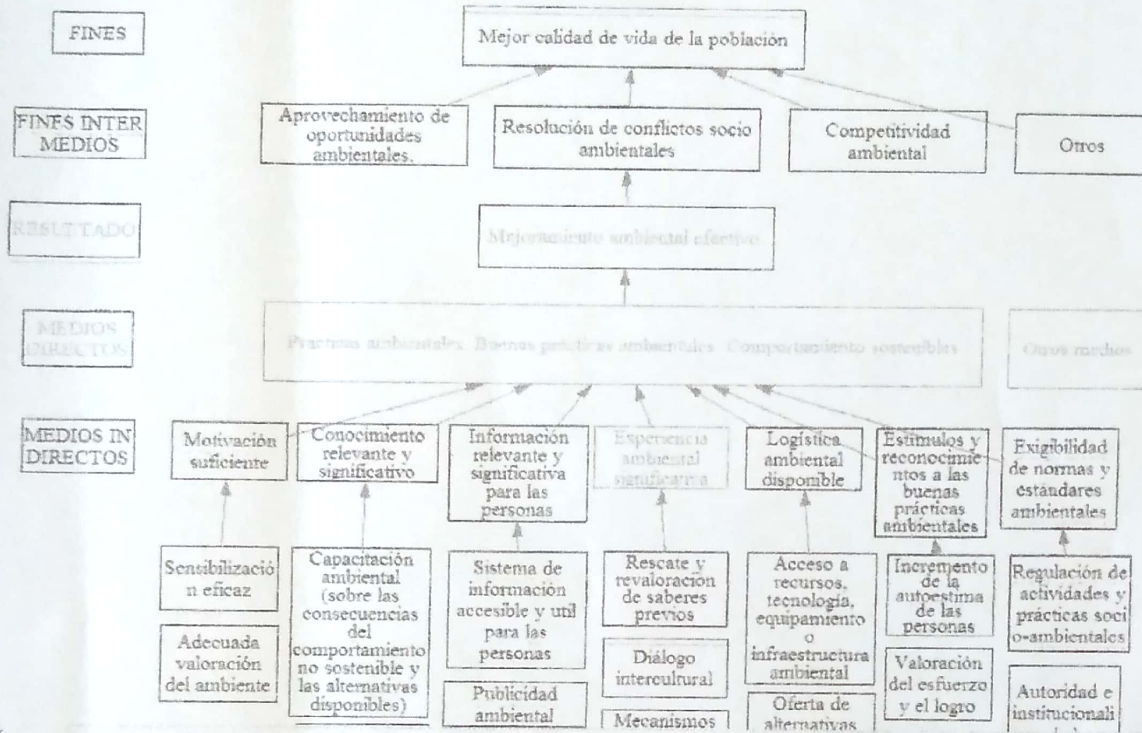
FINES

Mejor calidad de vida de la población

FINES INTER MEDIOS

Aprovechamiento de oportunidades ambientales.

Resolución de conflictos socio ambientales

Competitividad ambiental

Otros

RESULTADO

Mejoramiento ambiental efectivo

MEDIOS DIRECTOS

Prácticas ambientales. Buenas prácticas ambientales. Comportamiento sostenibles

Otros medios

MEDIOS IN DIRECTOS

Motivación suficiente

Conocimiento relevante y significativo

Información relevante y significativa para las personas

Experiencia ambiental significativa

Logística ambiental disponible

Estímulos y reconocimientos a las buenas prácticas ambientales

Exigibilidad de normas y estándares ambientales

Sensibilización eficaz

Adecuada valoración del ambiente

Capacitación ambiental (sobre las consecuencias del comportamiento no sostenible y las alternativas disponibles)

Sistema de información accesible y util para las personas

Publicidad ambiental

Rescate y revaloración de saberes previos

Diálogo intercultural

Mecanismos

Acceso a recursos, tecnología, equipamiento o infraestructura ambiental

Oferta de alternativas

Incremento de la autoestima de las personas

Valoración del esfuerzo y el logro

Regulación de actividades y prácticas socio-ambientales

Autoridad e institucionali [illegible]